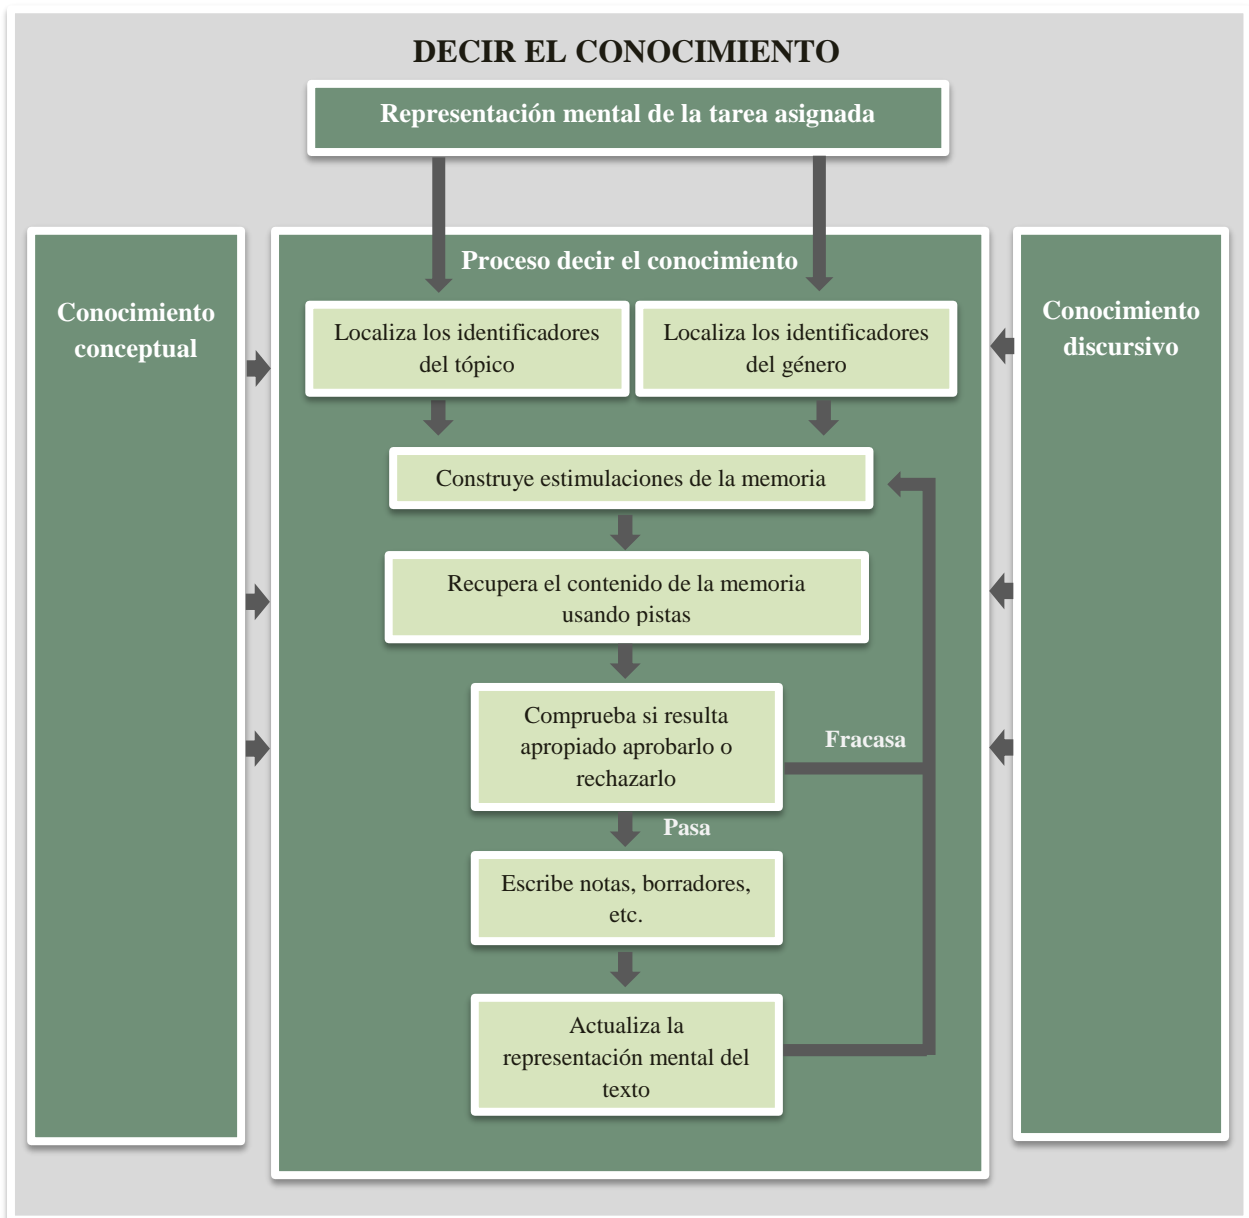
DECIR EL CONOCIMIENTO

Representación mental de la tarea asignada

Conocimiento conceptual

Proceso decir el conocimiento

Conocimiento discursivo

Localiza los identificadores del tópico

Localiza los identificadores del género

Construye estimulaciones de la memoria

Recupera el contenido de la memoria usando pistas

Comprueba si resulta apropiado aprobarlo o rechazarlo

Fracasa

Pasa

Escribe notas, borradores, etc.

Actualiza la representación mental del texto